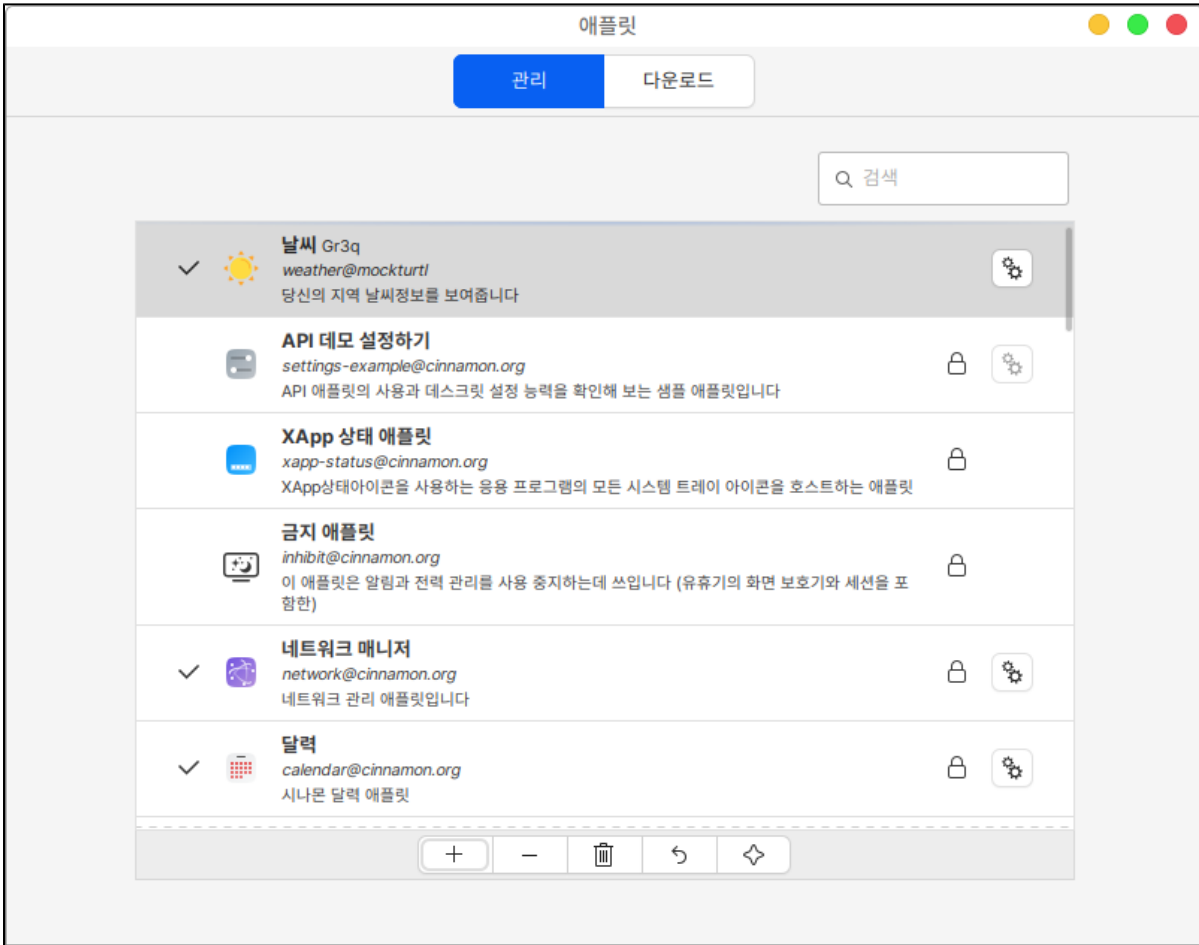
애플릿

관리 다운로드

검색

날씨 Gr3q
weather@mockturtl
당신의 지역 날씨정보를 보여줍니다

API 데모 설정하기
settings-example@cinnamon.org
API 애플릿의 사용과 데스크릿 설정 능력을 확인해 보는 샘플 애플릿입니다

XApp 상태 애플릿
xapp-status@cinnamon.org
XApp상태아이콘을 사용하는 응용 프로그램의 모든 시스템 트레이 아이콘을 호스트하는 애플릿

금지 애플릿
inhibit@cinnamon.org
이 애플릿은 알림과 전력 관리를 사용 중지하는데 쓰입니다 (유휴기의 화면 보호기와 세션을 포함한)

네트워크 매니저
network@cinnamon.org
네트워크 관리 애플릿입니다

달력
calendar@cinnamon.org
시나몬 달력 애플릿